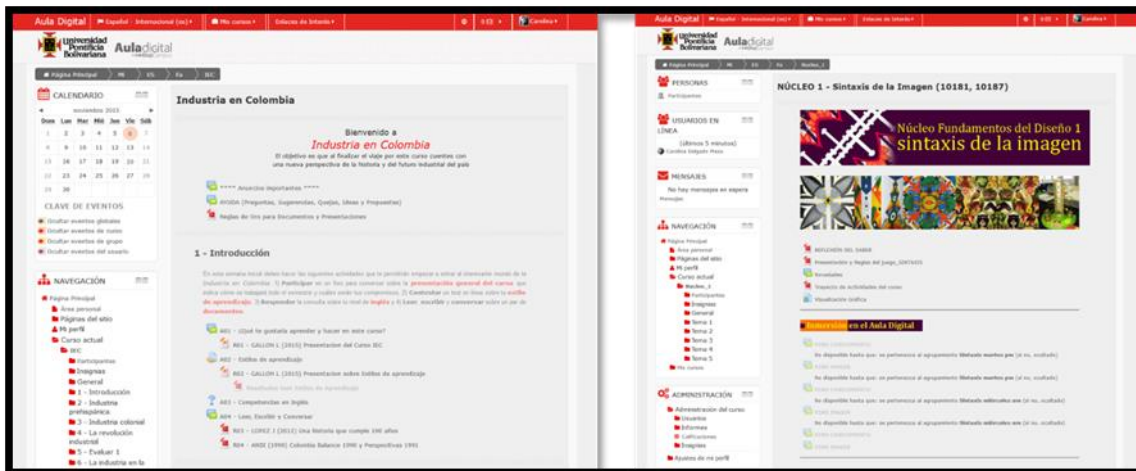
Aula Digital | Español - Internacional (es) | Mis cursos | Enlaces de Interés | Carolina

Universidad Pontificia Bolivariana Auladigital

Página Principal | MI | ES | Fa | IIC

CALENDARIO

noviembre 2015

| Dom | Lun | Mar | Mié | Jue | Vie | Sáb |
|---|---|---|---|---|---|---|
| 1 | 2 | 3 | 4 | 5 | 6 | 7 |
| 8 | 9 | 10 | 11 | 12 | 13 | 14 |
| 15 | 16 | 17 | 18 | 19 | 20 | 21 |
| 22 | 23 | 24 | 25 | 26 | 27 | 28 |
| 29 | 30 | | | | | |

CLAVE DE EVENTOS

Ocultar eventos globales
Ocultar eventos de curso
Ocultar eventos de grupo
Ocultar eventos del usuario

NAVEGACIÓN

Página Principal
Área personal
Páginas del sitio
Mi perfil
Curso actual
IIC
Participantes
Insignias
General
1 - Introducción
2 - Industria prehispánica
3 - Industria colonial
4 - La revolución industrial
5 - Evaluar 1
6 - La industria en la

Industria en Colombia

Bienvenido a
Industria en Colombia
El objetivo es que al finalizar el viaje por este curso cuentes con una nueva perspectiva de la historia y del futuro industrial del país

**** Anuncios Importantes ****
AYUDA (Preguntas, Sugerencias, Quejas, Ideas y Propuestas)
Reglas de Uso para Documentos y Presentaciones

1 - Introducción

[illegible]

A01 - ¿Qué te gustaría aprender y hacer en este curso?
RE1 - GALLON L (2015) Presentacion del Curso IIC
A02 - Estilos de aprendizaje
RE2 - GALLON L (2015) Presentacion sobre Estilos de aprendizaje
Resultados test Estilos de Aprendizaje
A03 - Competencias en Inglés
A04 - Leer, Escribir y Conversar
RE3 - LOPEZ J (2013) Una historia que cumple 100 años
RE4 - ANDI (1990) Colombia Balance 1990 y Perspectivas 1991

Aula Digital | Español - Internacional (es) | Mis cursos | Enlaces de Interés | Carolina

Universidad Pontificia Bolivariana Auladigital

Página Principal | MI | ES | Fa | Nucleo_1

PERSONAS
Participantes

USUARIOS EN LÍNEA
(últimos 5 minutos)
Carolina Delgado Plata

MENSAJES
No hay mensajes en espera
Mensajes

NAVEGACIÓN
Página Principal
Área personal
Páginas del sitio
Mi perfil
Curso actual
Nucleo_1
Participantes
Insignias
General
Tema 1
Tema 2
Tema 3
Tema 4
Tema 5
Mis cursos

ADMINISTRACIÓN
Administración del curso
Usuarios
Informes
Calificaciones
Insignias
Ajustes de mi perfil

NÚCLEO 1 - Sintaxis de la Imagen (10181, 10187)

Núcleo Fundamentos del Diseño 1
sintaxis de la imagen

REFLEXIÓN DEL SABER
Presentación y Reglas del juego_SINTAXIS
Novedades
Trayecto de Actividades del curso
Visualización Gráfica

Inmersión en el Aula Digital

FORO CONOCIMIENTO
No disponible hasta que: se pertenezca al agrupamiento Sintaxis martes pm (el no, ocultado)
FORO IMAGEN
No disponible hasta que: se pertenezca al agrupamiento Sintaxis martes pm (el no, ocultado)
FORO CONOCIMIENTO
No disponible hasta que: se pertenezca al agrupamiento Sintaxis miércoles am (el no, ocultado)
FORO IMAGEN
No disponible hasta que: se pertenezca al agrupamiento Sintaxis miércoles am (el no, ocultado)
FORO CONOCIMIENTO
FORO IMAGEN